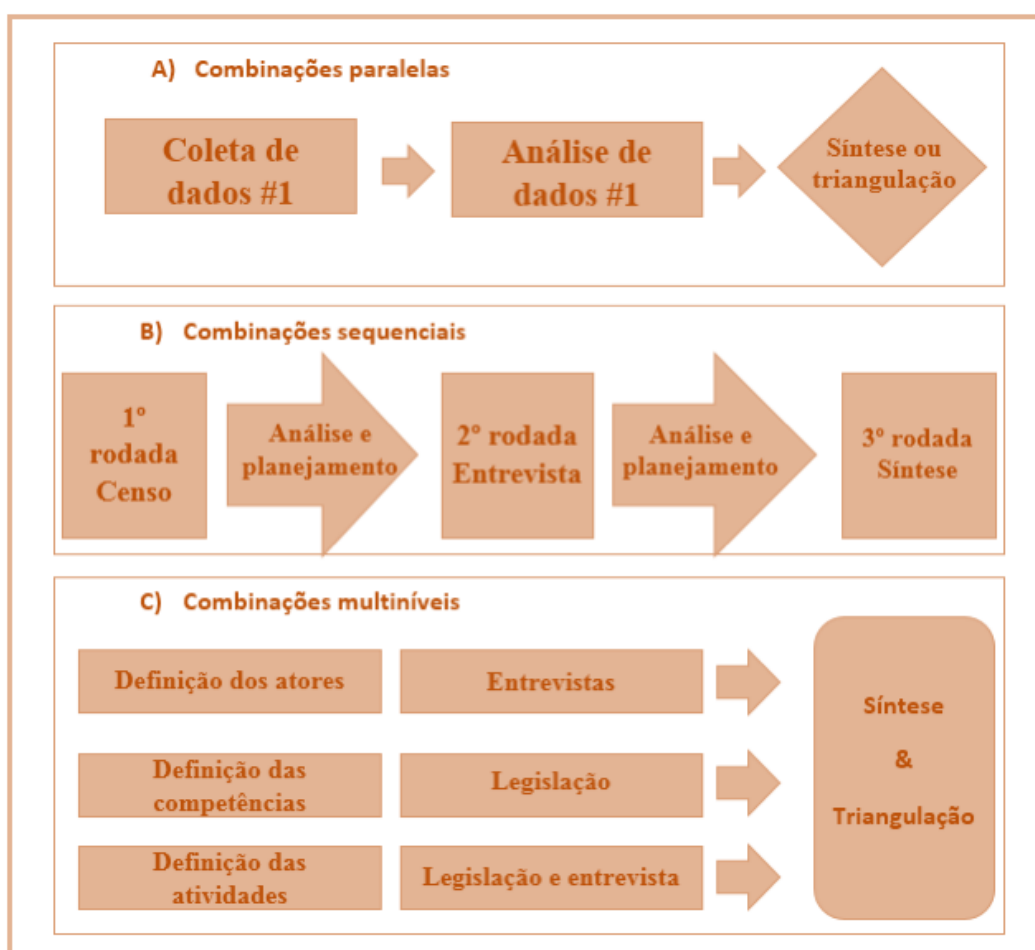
A) Combinações paralelas

Coleta de dados #1

Análise de dados #1

Síntese ou triangulação

B) Combinações sequenciais

1º rodada Censo

Análise e planejamento

2º rodada Entrevista

Análise e planejamento

3º rodada Síntese

C) Combinações multiníveis

Definição dos atores

Entrevistas

Definição das competências

Legislação

Definição das atividades

Legislação e entrevista

Síntese & Triangulação